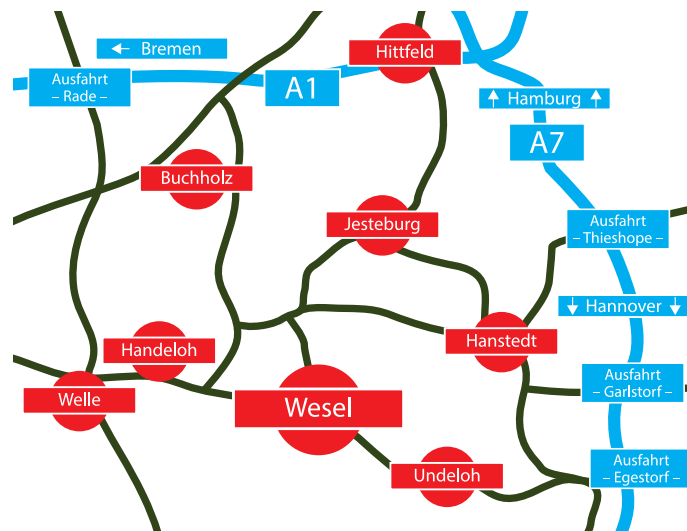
← Bremen

Ausfahrt
– Rade –

A1

Hittfeld

↑ Hamburg ↑

A7

Buchholz

Jesteburg

Ausfahrt
– Thieshope –

↓ Hannover ↓

Handeloh

Hanstedt

Welle

Wesel

Ausfahrt
– Garlstorf –

Undeloh

Ausfahrt
– Egestorf –